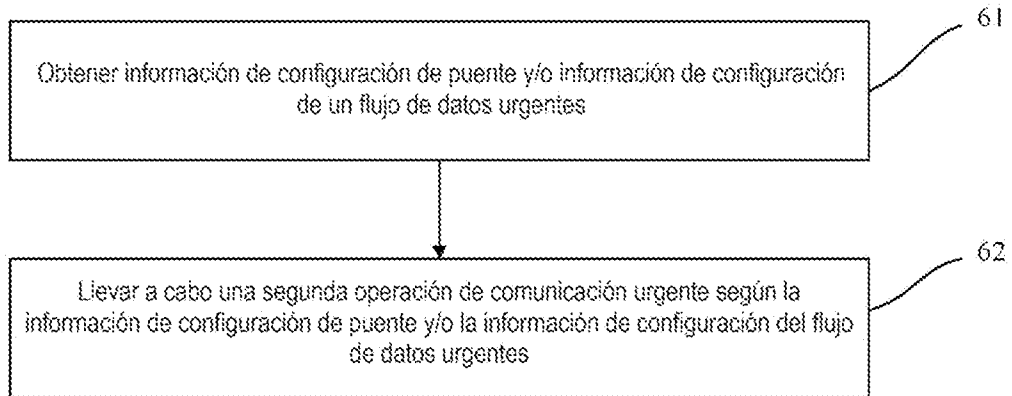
61

Obtener información de configuración de puente y/o información de configuración de un flujo de datos urgentes

62

Llevar a cabo una segunda operación de comunicación urgente según la información de configuración de puente y/o la información de configuración del flujo de datos urgentes